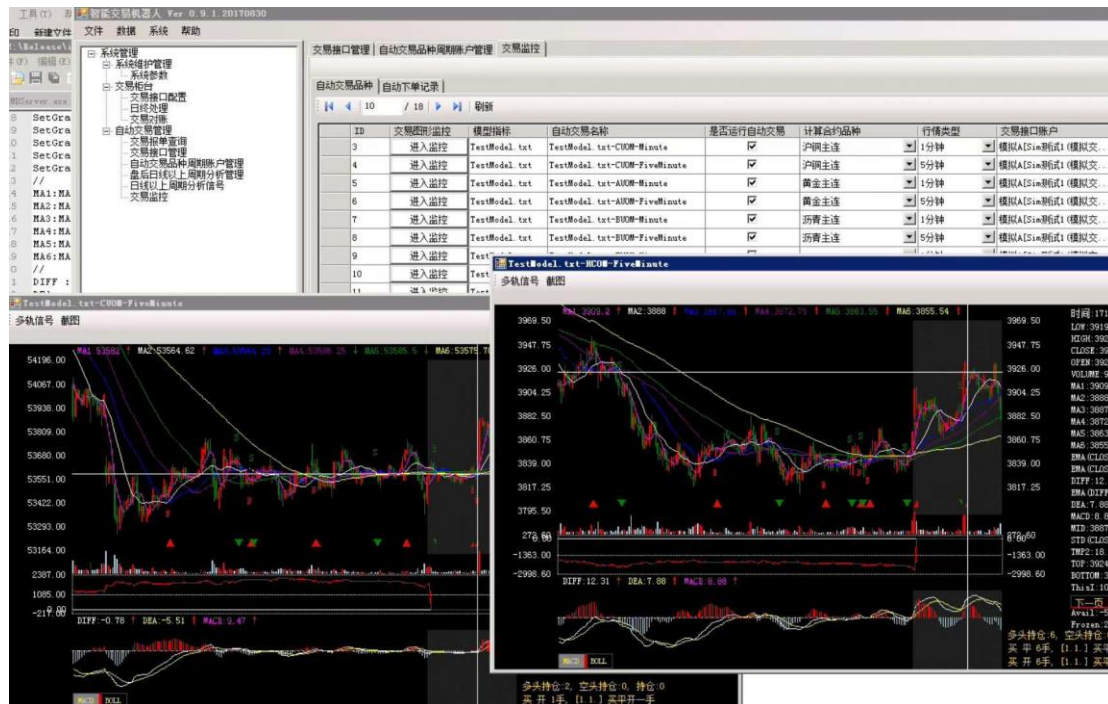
工具(T) 智能交易机器人 Ver 0.9.1.20170830
印 新建文件 文件 数据 系统 帮助
系统管理
系统维护管理
系统参数
交易柜台
交易接口配置
日终处理
交易对账
自动交易管理
交易报单查询
交易接口管理
自动交易品种周期账户管理
盘后日线以上周期分析管理
日线以上周期分析信号
交易监控

SetGra
SetGra
SetGra
SetGra
SetGra
//
MA1:MA
MA2:MA
MA3:MA
MA4:MA
MA5:MA
MA6:MA
//
DIFF :

交易接口管理 | 自动交易品种周期账户管理 | 交易监控
自动交易品种 | 自动下单记录
10 / 18 刷新

| ID | 交易图形监控 | 模型指标 | 自动交易名称 | 是否运行自动交易 | 计算合约品种 | 行情类型 | 交易接口账户 |
|---|---|---|---|---|---|---|---|
| 3 | 进入监控 | TestModel.txt | TestModel.txt-CUOM-Minute | ☑ | 沪铜主连 | 1分钟 | 模拟A[Sim测试1(模拟交... |
| 4 | 进入监控 | TestModel.txt | TestModel.txt-CUOM-FiveMinute | ☑ | 沪铜主连 | 5分钟 | 模拟A[Sim测试1(模拟交... |
| 5 | 进入监控 | TestModel.txt | TestModel.txt-AUOM-Minute | ☑ | 黄金主连 | 1分钟 | 模拟A[Sim测试1(模拟交... |
| 6 | 进入监控 | TestModel.txt | TestModel.txt-AUOM-FiveMinute | ☑ | 黄金主连 | 5分钟 | 模拟A[Sim测试1(模拟交... |
| 7 | 进入监控 | TestModel.txt | TestModel.txt-BUOM-Minute | ☑ | 沥青主连 | 1分钟 | 模拟A[Sim测试1(模拟交... |
| 8 | 进入监控 | TestModel.txt | TestModel.txt-BUOM-FiveMinute | ☑ | 沥青主连 | 5分钟 | 模拟A[Sim测试1(模拟交... |
| 9 | 进入监控 | Test | | | | | |
| 10 | 进入监控 | Test | | | | | |

TestModel.txt-CUOM-FiveMinute
多轨信号 截图
MA1:53582 MA2:53564.62 MA3:53564.23 MA4:53588.25 MA5:53585.5 MA6:53575.7
54196.00
54067.00
53938.00
53809.00
53680.00
53551.00
53422.00
53293.00
53164.00
2387.00
1085.00
-217.00
DIFF:-0.78 DEA:-5.51 MACD:9.47
MACD BOLL
多头持仓:2, 空头持仓:0, 持仓:0
买 开 1手, [1.1.] 买平开一手

TestModel.txt-HCOM-FiveMinute
多轨信号 截图
MA1:3903.2 MA2:3888 MA3:3887.88 MA4:3872.75 MA5:3863.55 MA6:3855.54
3969.50
3947.75
3926.00
3904.25
3882.50
3860.75
3839.00
3817.25
3795.50
-1363.00
-2998.60
DIFF:12.31 DEA:7.88 MACD:8.88
MACD BOLL
时间:171
LOW:3919
HIGH:392
CLOSE:39
OPEN:392
VOLUME:9
MA1:3909
MA2:3888
MA3:3887
MA4:3872
MA5:3863
MA6:3855
EMA(CLOS
EMA(CLOS
DIFF:12.
EMA(DIFF
DEA:7.88
MACD:8.8
MID:3887
STD(CLOS
TMP2:18.
TOP:3924
BOTTOM:3
ThisI:10
下一页
Avail
Frozen:2
多头持仓:6, 空头持仓:
买 平 6手, [1.1.] 买平
买 开 6手, [1.1.] 买平